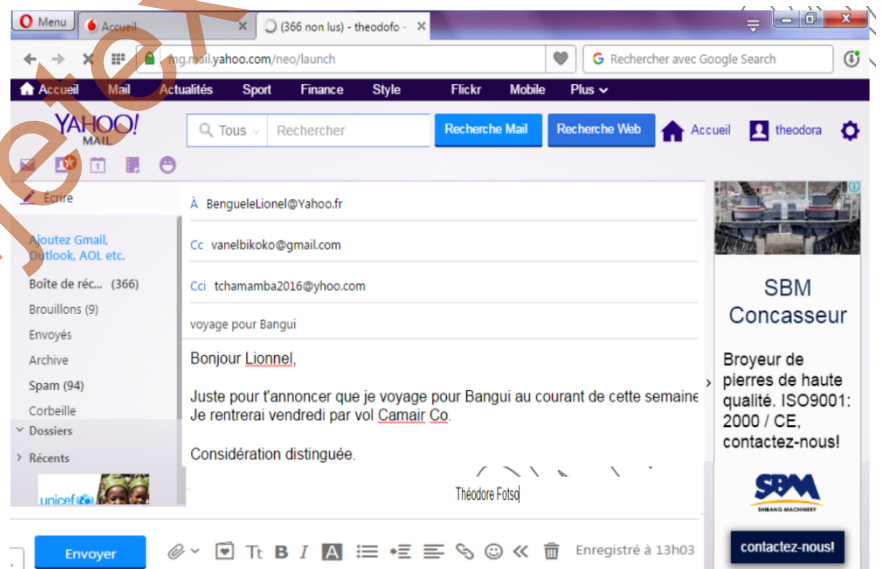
Menu Accueil (366 non lus) - theodofo -

mg.mail.yahoo.com/neo/launch

Rechercher avec Google Search

Accueil Mail Actualités Sport Finance Style Flickr Mobile Plus

YAHOO! MAIL

Tous Rechercher Recherche Mail Recherche Web Accueil theodora

Écrire

Ajoutez Gmail, Outlook, AOL etc.

Boîte de réc... (366)

Brouillons (9)

Envoyés

Archive

Spam (94)

Corbeille

Dossiers

Récents

unicef

À BengueleLionel@Yahoo.fr

Cc vanelbikoko@gmail.com

Cci tchamamba2016@yhoo.com

voyage pour Bangui

Bonjour Lionnel,

Juste pour t'annoncer que je voyage pour Bangui au courant de cette semaine
Je rentrerai vendredi par vol Camair Co.

Considération distinguée.

Théodore Fotso

SBM Concasseur

Broyeur de pierres de haute qualité. ISO9001: 2000 / CE, contactez-nous!

SBM SHIBANG MACHINERY

contactez-nous!

Envoyer

Enregistré à 13h03